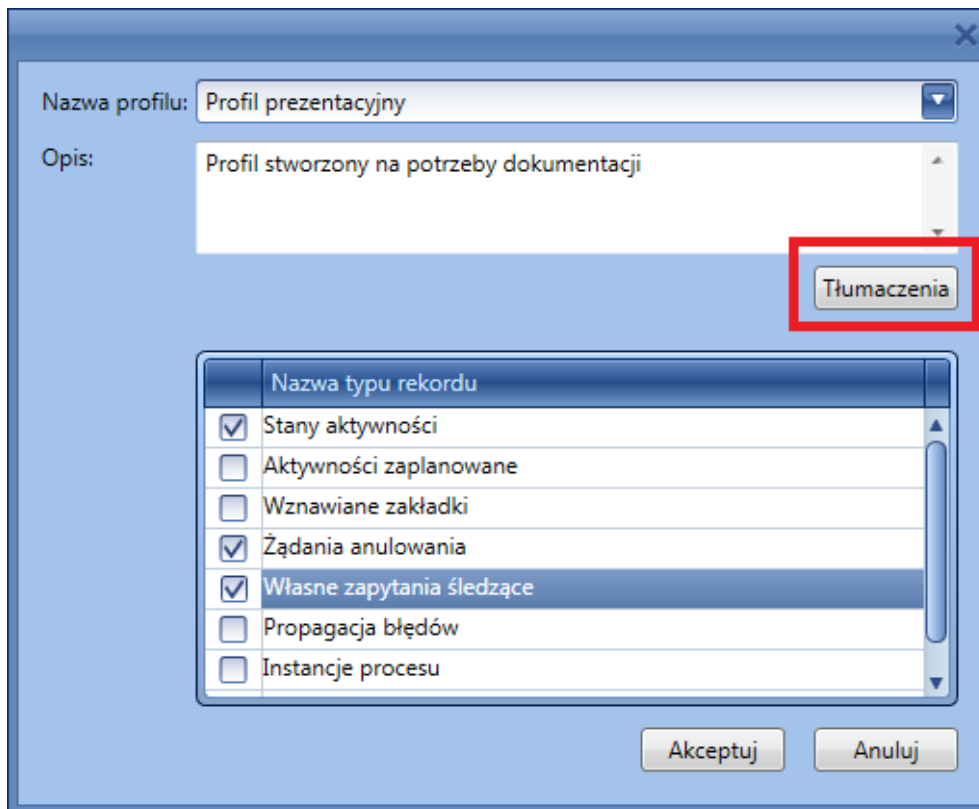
Nazwa profilu: Profil prezentacyjny

Opis: Profil stworzony na potrzeby dokumentacji

Tłumaczenia

| | Nazwa typu rekordu |
|---|---|
| ☑ | Stany aktywności |
| ☐ | Aktywności zaplanowane |
| ☐ | Wznawiane zakładki |
| ☑ | Żądania anulowania |
| ☑ | Własne zapytania śledzące |
| ☐ | Propagacja błędów |
| ☐ | Instancje procesu |

Akceptuj Anuluj